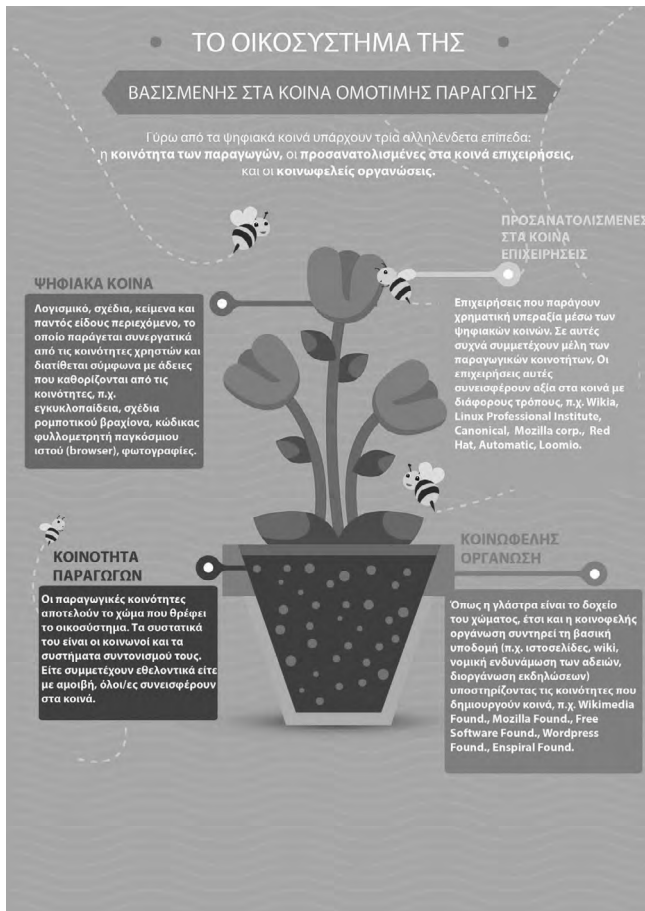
ΤΟ ΟΙΚΟΣΥΣΤΗΜΑ ΤΗΣ

ΒΑΣΙΣΜΕΝΗΣ ΣΤΑ ΚΟΙΝΑ ΟΜΟΤΙΜΗΣ ΠΑΡΑΓΩΓΗΣ

Γύρω από τα ψηφιακά κοινά υπάρχουν τρία αλληλένδετα επίπεδα: η κοινότητα των παραγωγών, οι προσανατολισμένες στα κοινά επιχειρήσεις, και οι κοινωφελείς οργανώσεις.

ΠΡΟΣΑΝΑΤΟΛΙΣΜΕΝΕΣ ΣΤΑ ΚΟΙΝΑ ΕΠΙΧΕΙΡΗΣΕΙΣ

Επιχειρήσεις που παράγουν χρηματική υπεραξία μέσω των ψηφιακών κοινών. Σε αυτές συχνά συμμετέχουν μέλη των παραγωγικών κοινοτήτων, Οι επιχειρήσεις αυτές συνεισφέρουν αξία στα κοινά με διάφορους τρόπους, π.χ. Wikia, Linux Professional Institute, Canonical, Mozilla corp., Red Hat, Automatic, Loomio.

ΨΗΦΙΑΚΑ ΚΟΙΝΑ

Λογισμικό, σχέδια, κείμενα και παντός είδους περιεχόμενο, το οποίο παράγεται συνεργατικά από τις κοινότητες χρηστών και διατίθεται σύμφωνα με άδειες που καθορίζονται από τις κοινότητες, π.χ. εγκυκλοπαίδειες, σχέδια ρομποτικού βραχίονα, κώδικας φυλλομετρητή παγκόσμιου ιστού (browser), φωτογραφίες.

ΚΟΙΝΟΤΗΤΑ ΠΑΡΑΓΩΓΩΝ

Οι παραγωγικές κοινότητες αποτελούν το χώμα που θρέφει το οικοσύστημα. Τα συστατικά του είναι οι κοινωνοί και τα συστήματα συντονισμού τους. Είτε συμμετέχουν εθελοντικά είτε με αμοιβή, όλοι/ες συνεισφέρουν στα κοινά.

ΚΟΙΝΩΦΕΛΗΣ ΟΡΓΑΝΩΣΗ

Όπως η γλάστρα είναι το δοχείο του χώματος, έτσι και η κοινοφελής οργάνωση συντηρεί τη βασική υποδομή (π.χ. ιστοσελίδες, wiki, νομική ενδυνάμωση των αδειών, διοργάνωση εκδηλώσεων) υποστηρίζοντας τις κοινότητες που δημιουργούν κοινά, π.χ. Wikimedia Found., Mozilla Found., Free Software Found., Wordpress Found., Enspiral Found.